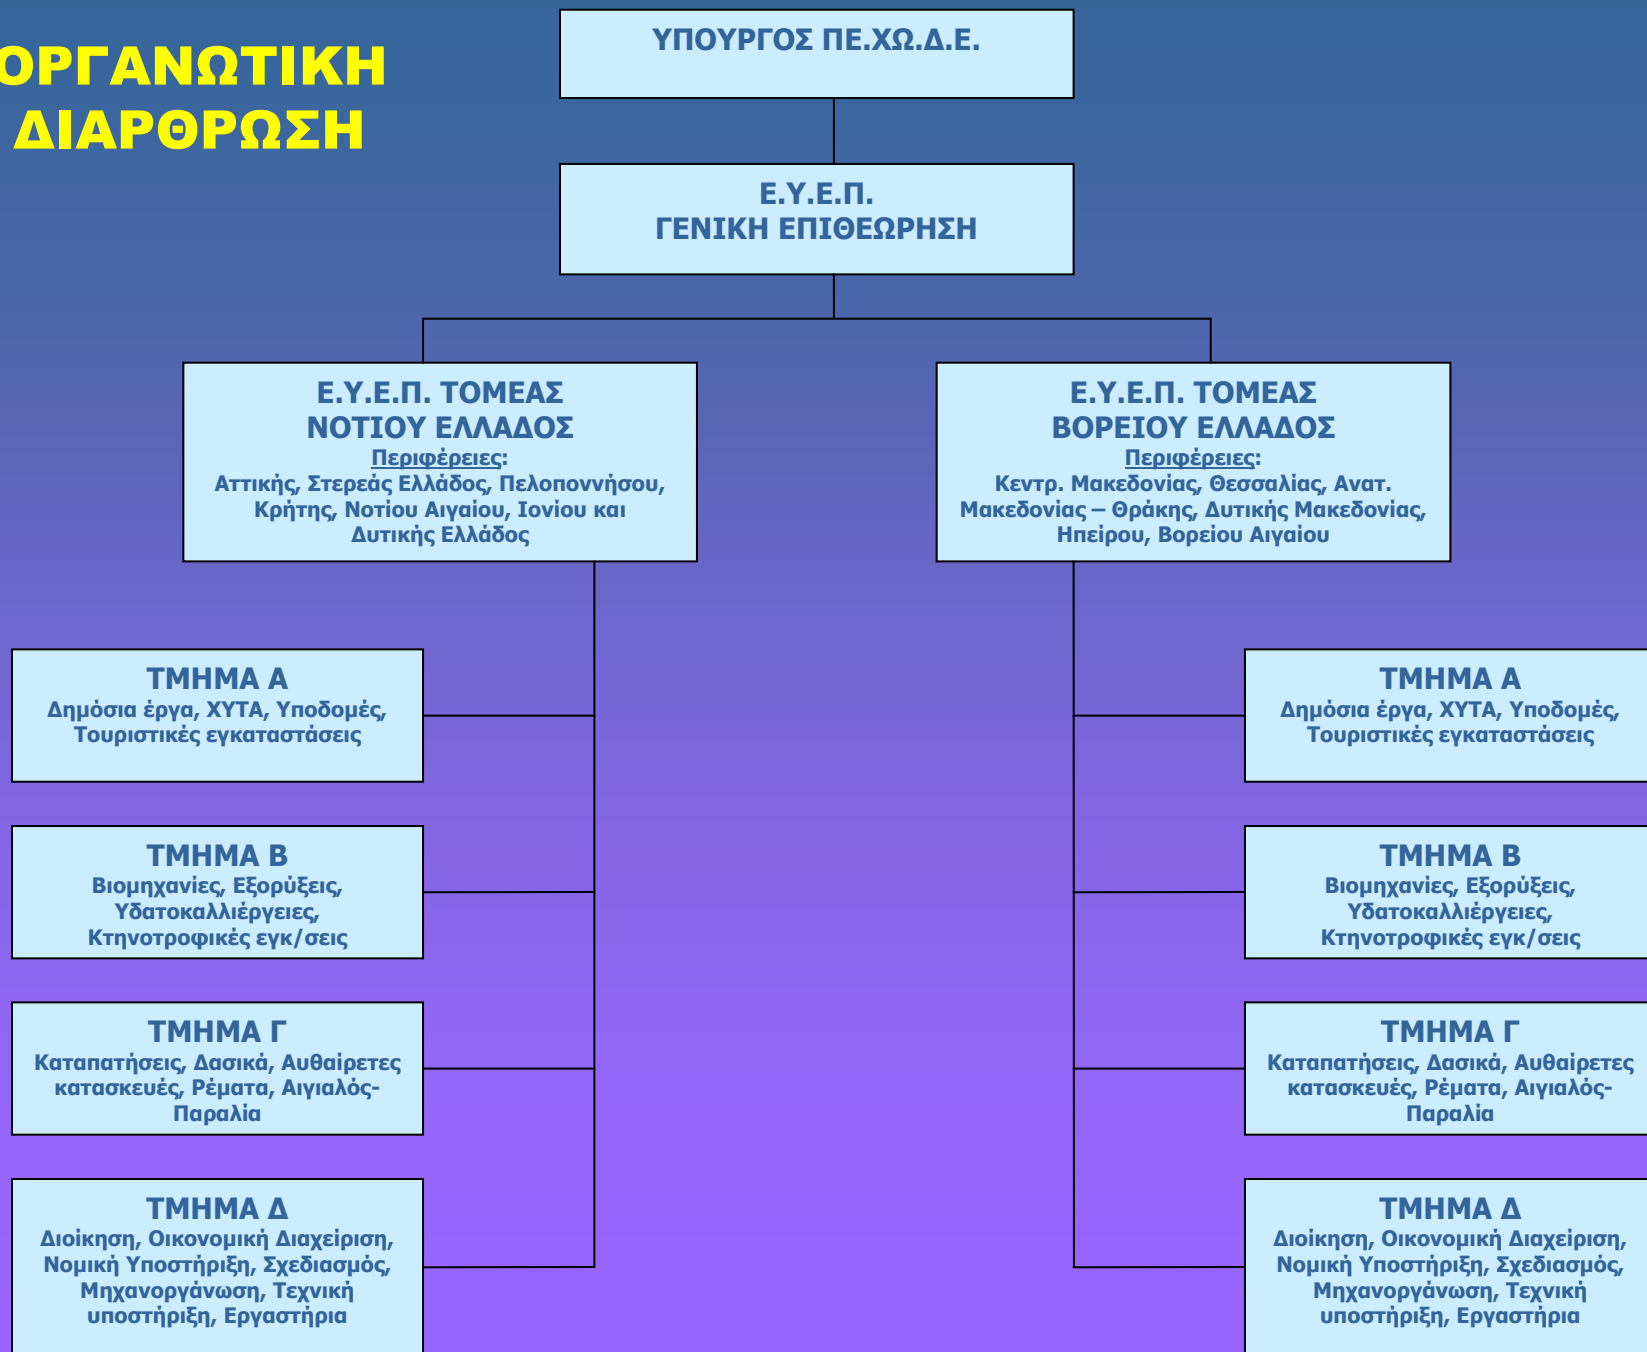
ΟΡΓΑΝΩΤΙΚΗ ΔΙΑΡΘΡΩΣΗ

ΥΠΟΥΡΓΟΣ ΠΕ.ΧΩ.Δ.Ε.

Ε.Υ.Ε.Π.
ΓΕΝΙΚΗ ΕΠΙΘΕΩΡΗΣΗ

Ε.Υ.Ε.Π. ΤΟΜΕΑΣ ΝΟΤΙΟΥ ΕΛΛΑΔΟΣ
Περιφέρειες:
Αττικής, Στερεάς Ελλάδος, Πελοποννήσου, Κρήτης, Νοτίου Αιγαίου, Ιονίου και Δυτικής Ελλάδος

Ε.Υ.Ε.Π. ΤΟΜΕΑΣ ΒΟΡΕΙΟΥ ΕΛΛΑΔΟΣ
Περιφέρειες:
Κεντρ. Μακεδονίας, Θεσσαλίας, Ανατ. Μακεδονίας – Θράκης, Δυτικής Μακεδονίας, Ηπείρου, Βορείου Αιγαίου

ΤΜΗΜΑ Α
Δημόσια έργα, ΧΥΤΑ, Υποδομές, Τουριστικές εγκαταστάσεις

ΤΜΗΜΑ Β
Βιομηχανίες, Εξορύξεις, Υδατοκαλλιέργειες, Κτηνοτροφικές εγκ/σεις

ΤΜΗΜΑ Γ
Καταπατήσεις, Δασικά, Αυθαίρετες κατασκευές, Ρέματα, Αιγιαλός-Παραλία

ΤΜΗΜΑ Δ
Διοίκηση, Οικονομική Διαχείριση, Νομική Υποστήριξη, Σχεδιασμός, Μηχανοργάνωση, Τεχνική υποστήριξη, Εργαστήρια

ΤΜΗΜΑ Α
Δημόσια έργα, ΧΥΤΑ, Υποδομές, Τουριστικές εγκαταστάσεις

ΤΜΗΜΑ Β
Βιομηχανίες, Εξορύξεις, Υδατοκαλλιέργειες, Κτηνοτροφικές εγκ/σεις

ΤΜΗΜΑ Γ
Καταπατήσεις, Δασικά, Αυθαίρετες κατασκευές, Ρέματα, Αιγιαλός-Παραλία

ΤΜΗΜΑ Δ
Διοίκηση, Οικονομική Διαχείριση, Νομική Υποστήριξη, Σχεδιασμός, Μηχανοργάνωση, Τεχνική υποστήριξη, Εργαστήρια